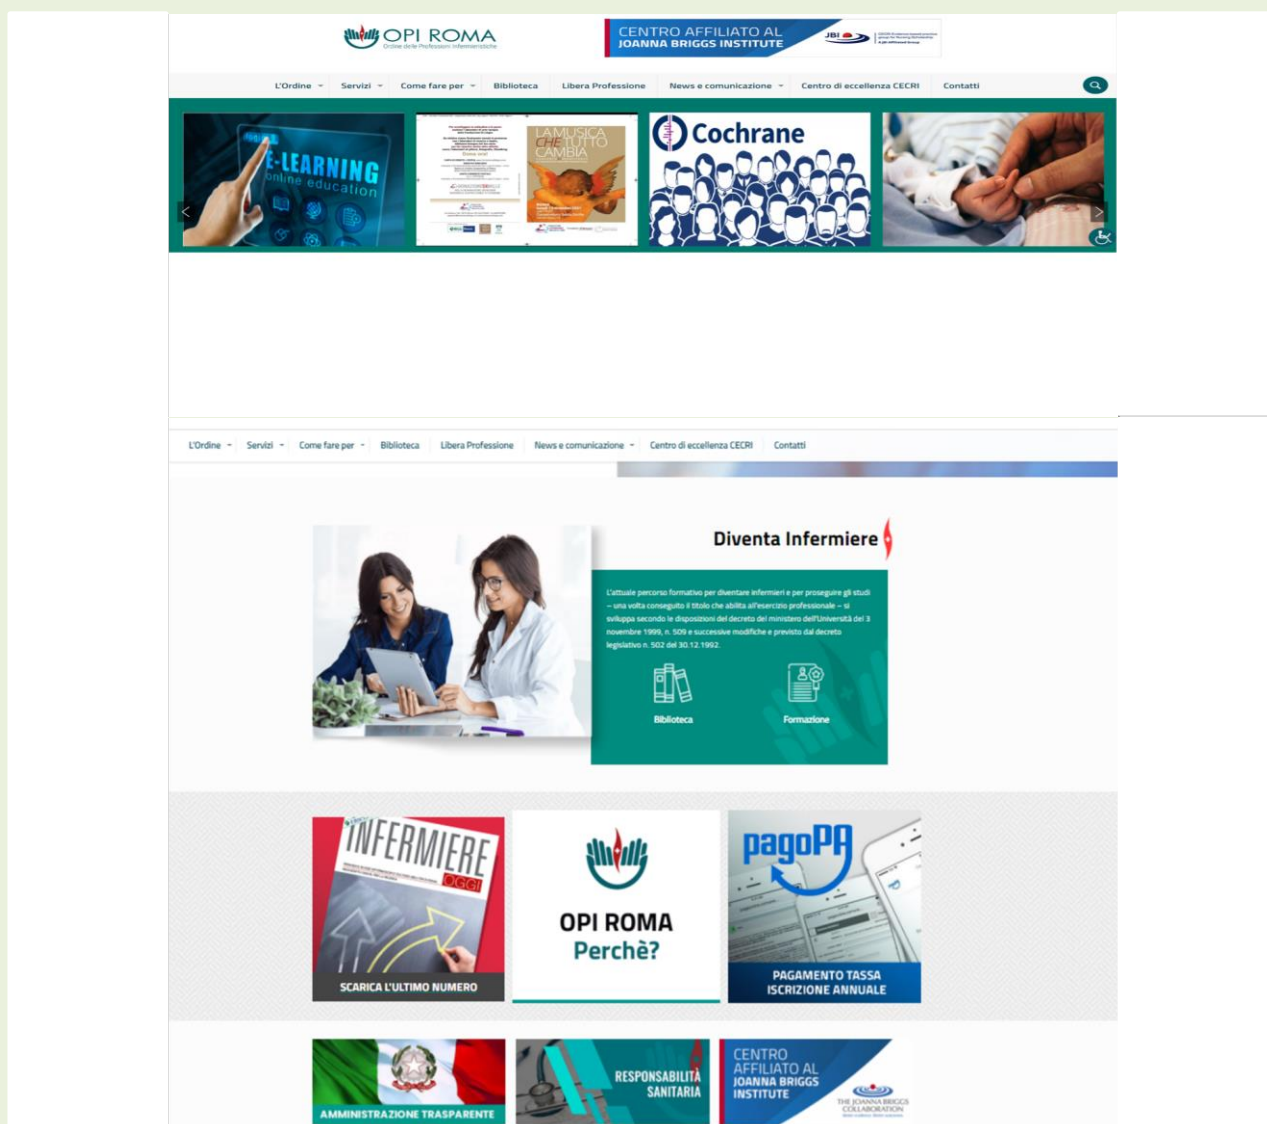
OPI ROMA
Ordine delle Professioni Infermieristiche

CENTRO AFFILIATO AL JOANNA BRIGGS INSTITUTE
JBI

L'Ordine Servizi Come fare per Biblioteca Libera Professione News e comunicazione Centro di eccellenza CECRI Contatti

E-LEARNING
online education

LA MUSICA CHE TUTTO CAMBIA

Cochrane

L'Ordine Servizi Come fare per Biblioteca Libera Professione News e comunicazione Centro di eccellenza CECRI Contatti

Diventa Infermiere

L'attuale percorso formativo per diventare infermieri e per proseguire gli studi – una volta conseguito il titolo che abilita all'esercizio professionale – si sviluppa secondo le disposizioni del decreto del ministero dell'Università del 3 novembre 1999, n. 509 e successive modifiche e previsto dal decreto legislativo n. 502 del 30.12.1992.

Biblioteca
Formazione

INFERMIERE OGGI
SCARICA L'ULTIMO NUMERO

OPI ROMA
Perchè?

pagoPA
PAGAMENTO TASSA ISCRIZIONE ANNUALE

AMMINISTRAZIONE TRASPARENTE

RESPONSABILITÀ SANITARIA

CENTRO AFFILIATO AL JOANNA BRIGGS INSTITUTE
THE JOANNA BRIGGS COLLABORATION